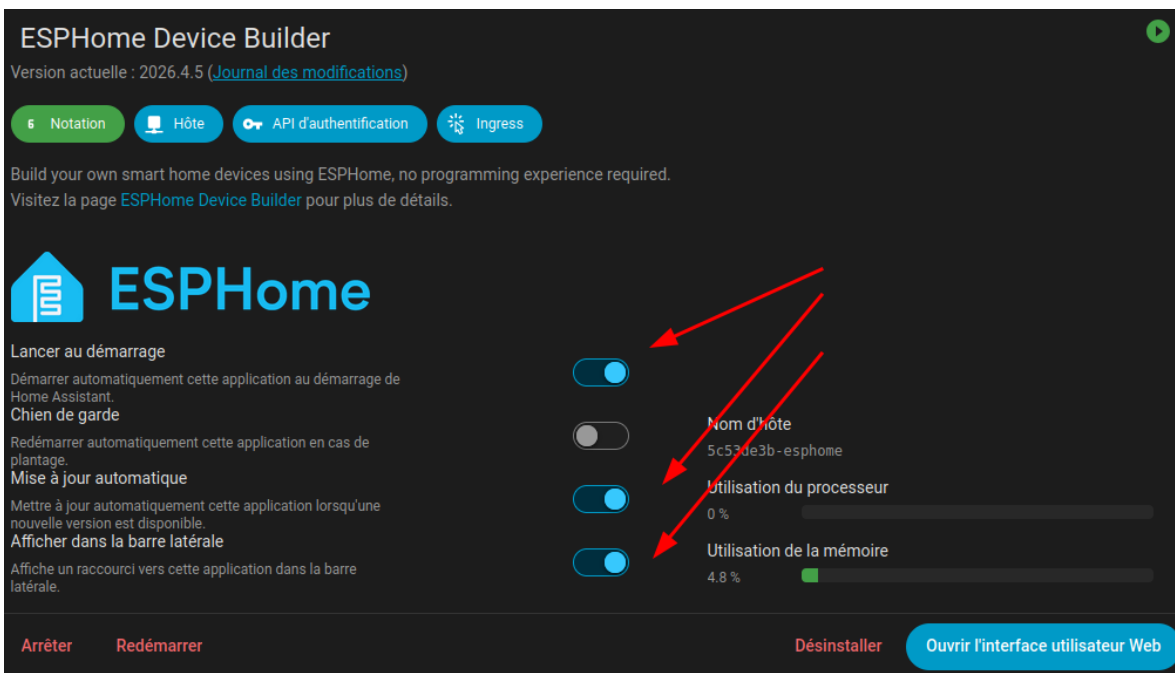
ESPHome Device Builder

Version actuelle : 2026.4.5 (Journal des modifications)

6 Notation

Hôte

API d'authentification

Ingress

Build your own smart home devices using ESPHome, no programming experience required.
Visitez la page ESPHome Device Builder pour plus de détails.

ESPHome

Lancer au démarrage

Démarrer automatiquement cette application au démarrage de Home Assistant.

Chien de garde

Redémarrer automatiquement cette application en cas de plantage.

Mise à jour automatique

Mettre à jour automatiquement cette application lorsqu'une nouvelle version est disponible.

Afficher dans la barre latérale

Affiche un raccourci vers cette application dans la barre latérale.

Nom d'hôte

5c53de3b-esphome

Utilisation du processeur

0 %

Utilisation de la mémoire

4.8 %

Arrêter

Redémarrer

Désinstaller

Ouvrir l'interface utilisateur Web